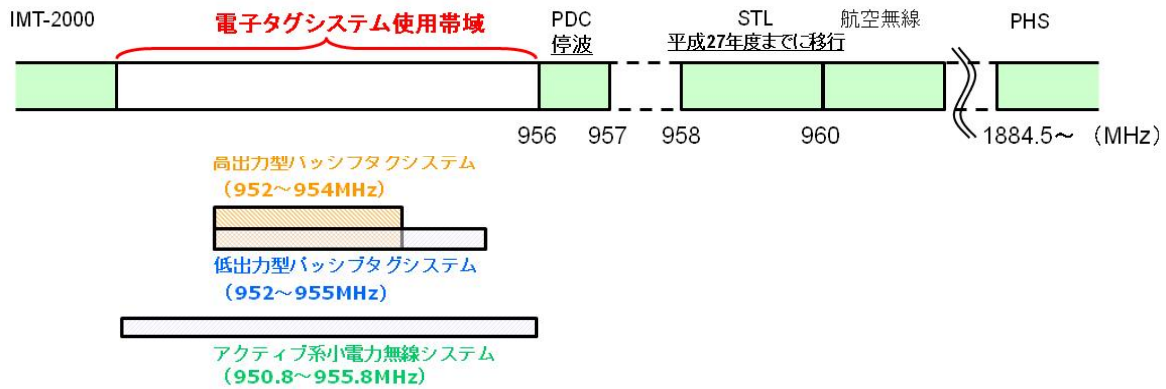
IMT-2000

電子タグシステム使用帯域

PDC
停波

STL

航空無線

PHS

平成27年度までに移行

956 957 958 960 1884.5～ （MHz）

高出力型パッシブタグシステム
（952～954MHz）

低出力型パッシブタグシステム
（952～955MHz）

アクティブ系小電力無線システム
（950.8～955.8MHz）